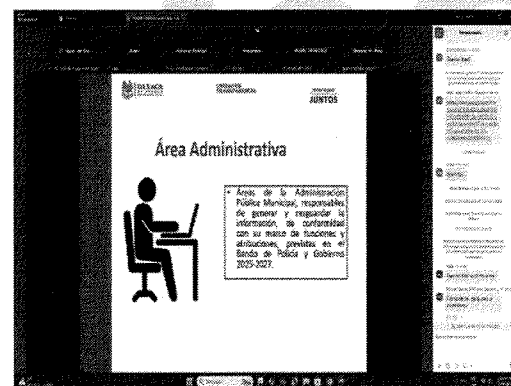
JUNTOS

Área Administrativa

• Áreas de la Administración Pública Municipal, responsables de generar y resguardar la información, de conformidad con su marco de funciones y atribuciones, previstas en el Bando de Policía y Gobierno 2025-2027.